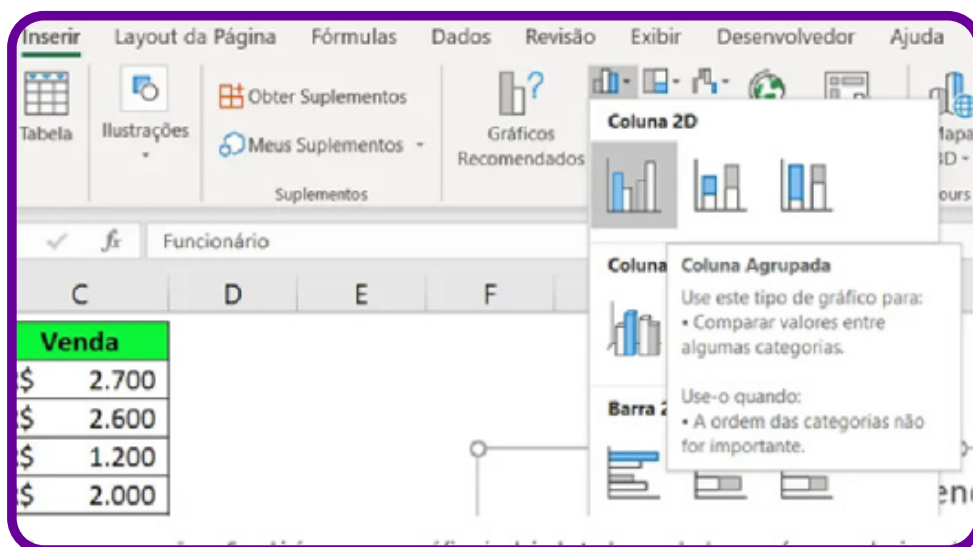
Inserir Layout da Página Fórmulas Dados Revisão Exibir Desenvolvedor Ajuda

Tabela Ilustrações

Obter Suplementos
Meus Suplementos

Suplementos

Gráficos Recomendados

Mapa 3D

ours

Coluna 2D

Coluna

Barra 2

Coluna Agrupada

Use este tipo de gráfico para:
• Comparar valores entre algumas categorias.

Use-o quando:
• A ordem das categorias não for importante.

fx Funcionário

| C | D | E | F |
|---|---|---|---|
| Venda | | | |
| \$ 2.700 | | | |
| \$ 2.600 | | | |
| \$ 1.200 | | | |
| \$ 2.000 | | | |

en